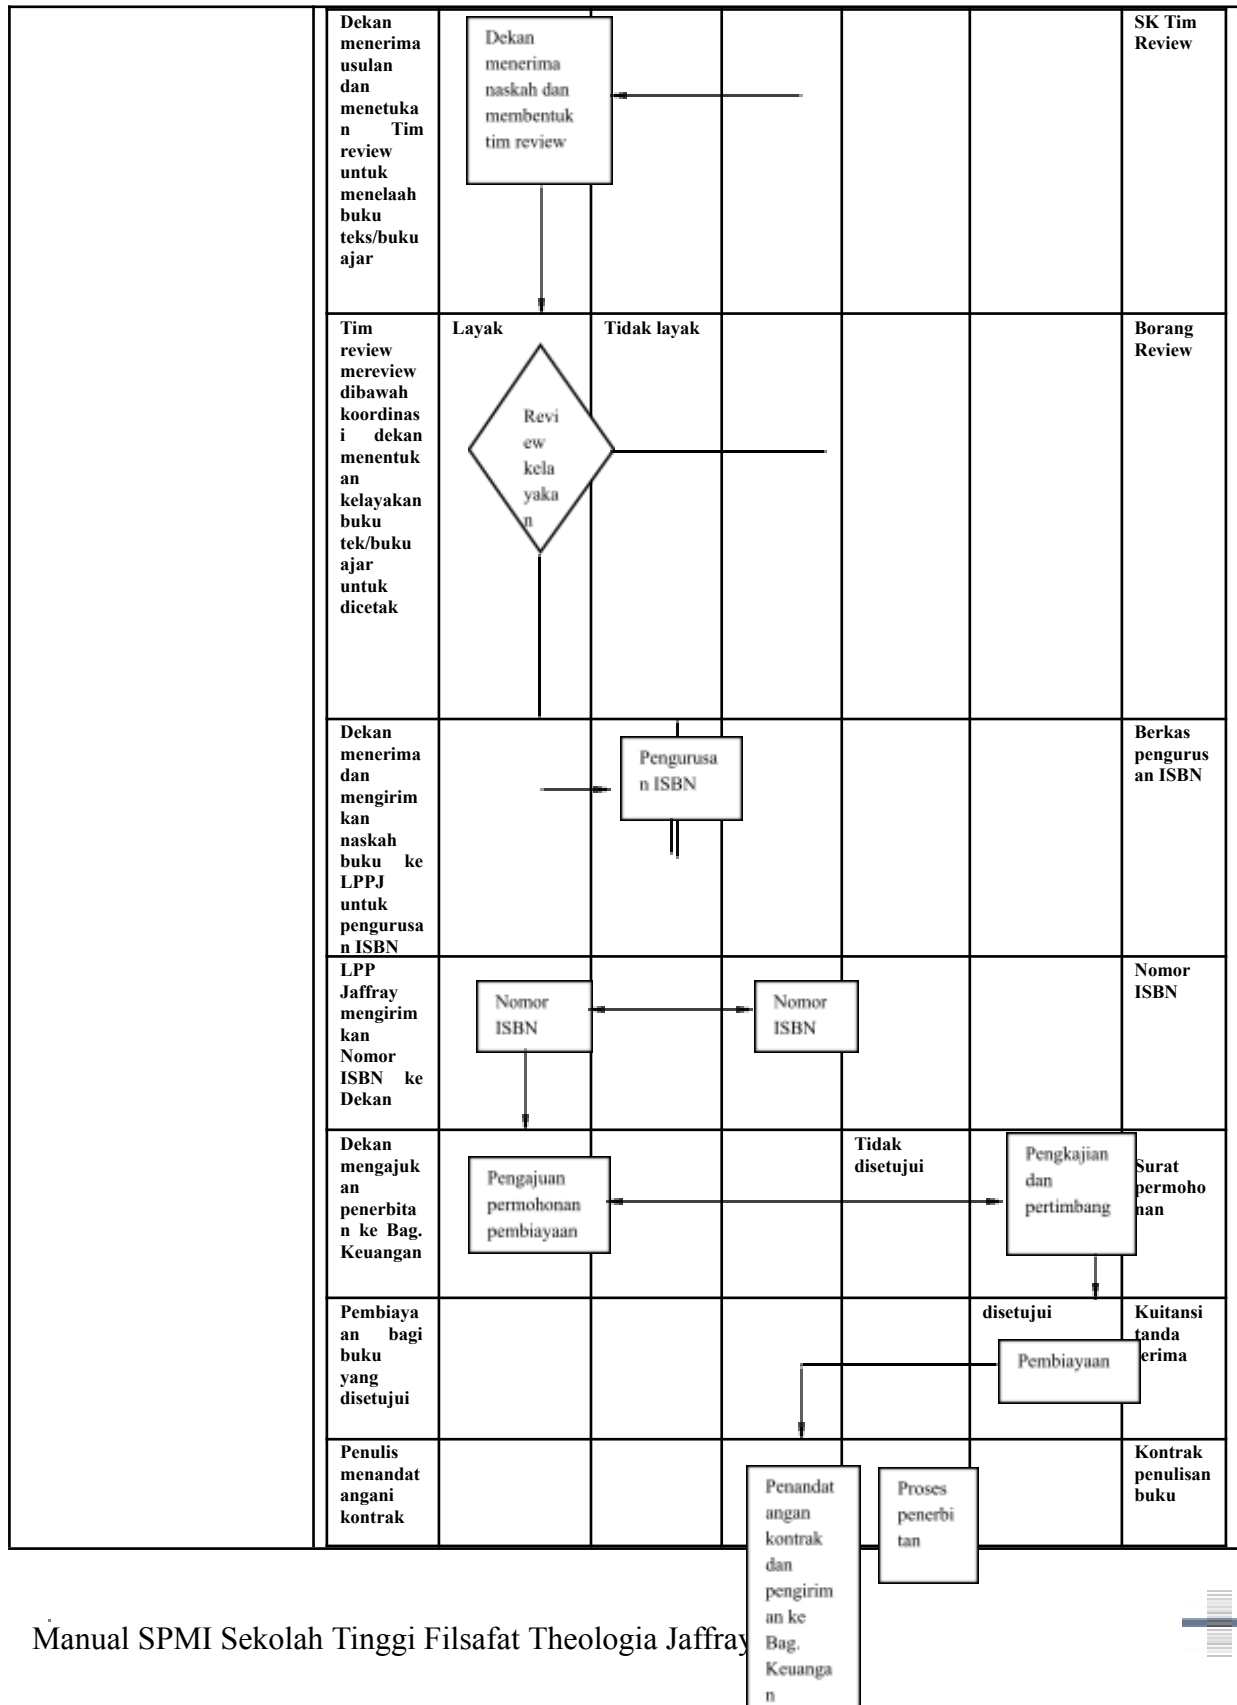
| | | | | | | | |
|---|---|---|---|---|---|---|---|
| | Dekan menerima usulan dan menetukan Tim review untuk menelaah buku teks/buku ajar | Dekan menerima naskah dan membentuk tim review | | | | | SK Tim Review |
| | Tim review mereview dibawah koordinasi dekan menentukan kelayakan buku tek/buku ajar untuk dicetak | Layak Review kelayakan | Tidak layak | | | | Borang Review |
| | Dekan menerima dan mengirimkan naskah buku ke LPPJ untuk pengurusan ISBN | | Pengurusan ISBN | | | | Berkas pengurusan ISBN |
| | LPP Jaffray mengirimkan Nomor ISBN ke Dekan | Nomor ISBN | | Nomor ISBN | | | Nomor ISBN |
| | Dekan mengajukan penerbitan ke Bag. Keuangan | Pengajuan permohonan pembiayaan | | | Tidak disetujui | Pengkajian dan pertimbang | Surat permohonan |
| | Pembiayaan bagi buku yang disetujui | | | | | disetujui Pembiayaan | Kuitansi tanda erima |
| | Penulis menandatangani kontrak | | | Penandatangan kontrak dan pengiriman ke Bag. Keuangan | Proses penerbitan | | Kontrak penulisan buku |

Manual SPMI Sekolah Tinggi Filsafat Theologia Jaffray